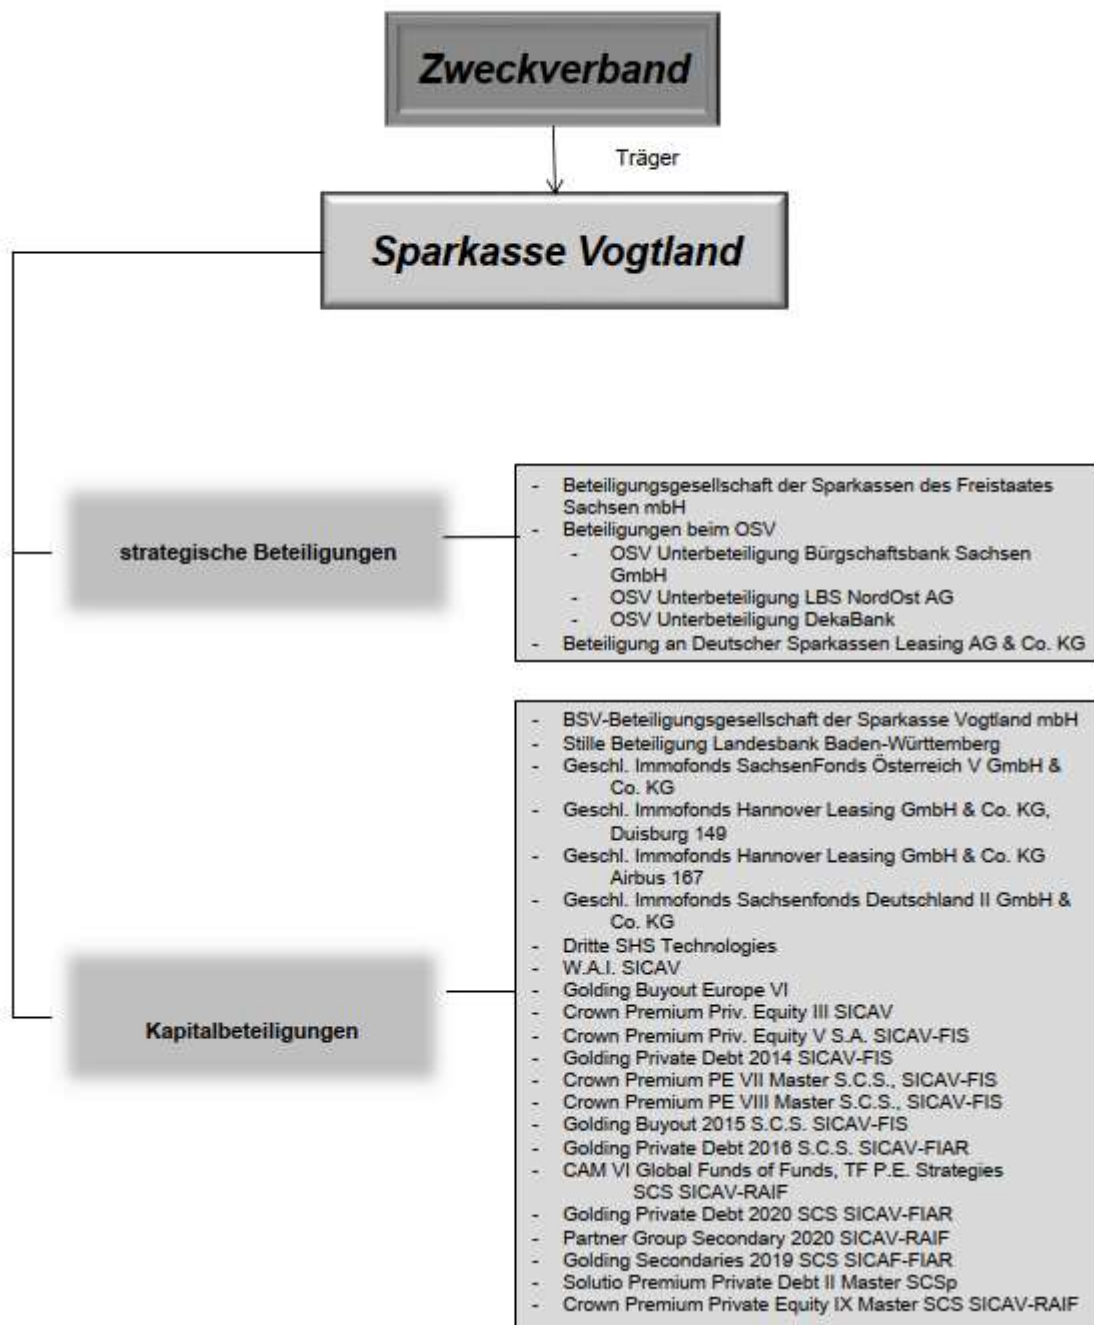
Zweckverband

Träger

Sparkasse Vogtland

strategische Beteiligungen

- Beteiligungsgesellschaft der Sparkassen des Freistaates Sachsen mbH
- Beteiligungen beim OSV
  - OSV Unterbeteiligung Bürgschaftsbank Sachsen GmbH
  - OSV Unterbeteiligung LBS NordOst AG
  - OSV Unterbeteiligung DekaBank
- Beteiligung an Deutscher Sparkassen Leasing AG & Co. KG

Kapitalbeteiligungen

- BSV-Beteiligungsgesellschaft der Sparkasse Vogtland mbH
- Stille Beteiligung Landesbank Baden-Württemberg
- Geschl. Immofonds SachsenFonds Österreich V GmbH & Co. KG
- Geschl. Immofonds Hannover Leasing GmbH & Co. KG, Duisburg 149
- Geschl. Immofonds Hannover Leasing GmbH & Co. KG Airbus 167
- Geschl. Immofonds Sachsenfonds Deutschland II GmbH & Co. KG
- Dritte SHS Technologies
- W.A.I. SICAV
- Golding Buyout Europe VI
- Crown Premium Priv. Equity III SICAV
- Crown Premium Priv. Equity V S.A. SICAV-FIS
- Golding Private Debt 2014 SICAV-FIS
- Crown Premium PE VII Master S.C.S., SICAV-FIS
- Crown Premium PE VIII Master S.C.S., SICAV-FIS
- Golding Buyout 2015 S.C.S. SICAV-FIS
- Golding Private Debt 2016 S.C.S. SICAV-FIAR
- CAM VI Global Funds of Funds, TF P.E. Strategies SCS SICAV-RAIF
- Golding Private Debt 2020 SCS SICAV-FIAR
- Partner Group Secondary 2020 SICAV-RAIF
- Golding Secondaries 2019 SCS SICAF-FIAR
- Solutio Premium Private Debt II Master SCSp
- Crown Premium Private Equity IX Master SCS SICAV-RAIF